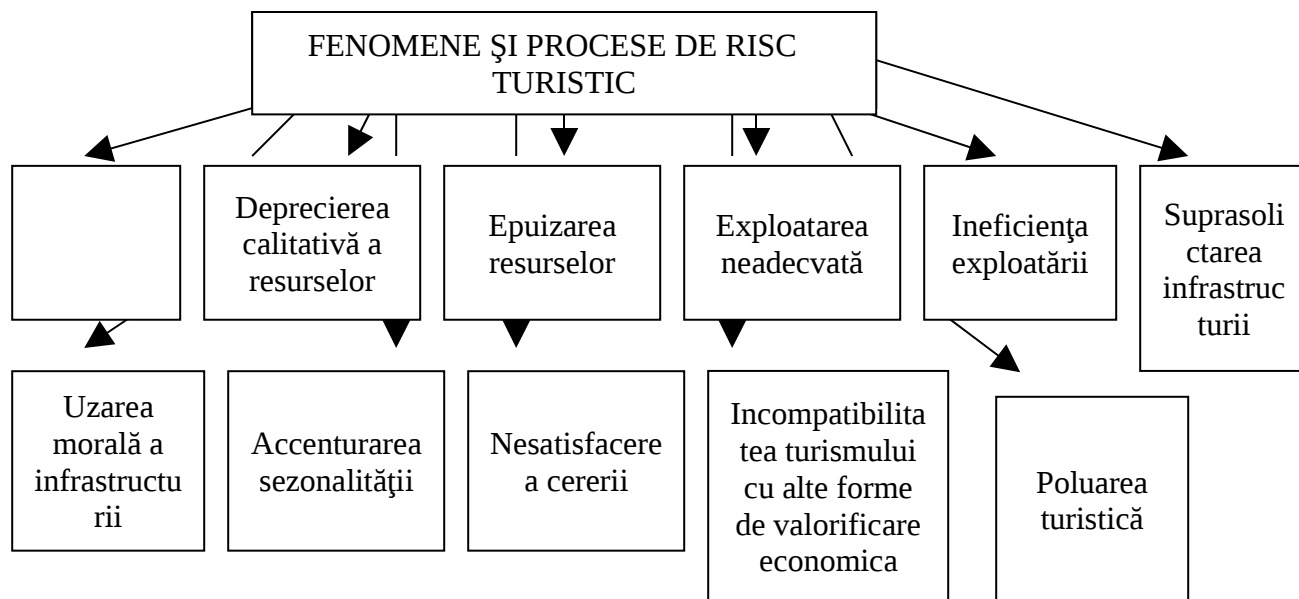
FENOMENE ŞI PROCESE DE RISC TURISTIC

Deprecierea calitativă a resurselor

Epuizarea resurselor

Exploatarea neadecvată

Ineficienţa exploatării

Suprasolicitarea infrastructurii

Uzarea morală a infrastructurii

Accenturarea sezonalităţii

Nesatisfacerea a cererii

Incompatibilitatea turismului cu alte forme de valorificare economica

Poluarea turistică